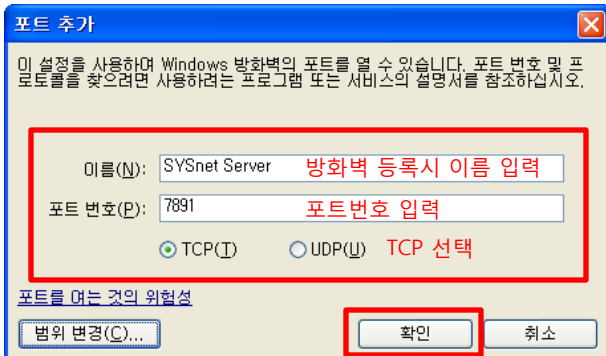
포트 추가

이 설정을 사용하여 Windows 방화벽의 포트를 열 수 있습니다. 포트 번호 및 프로토콜을 찾으려면 사용하려는 프로그램 또는 서비스의 설명서를 참조하십시오.

이름(N): SYSnet Server 방화벽 등록시 이름 입력

포트 번호(P): 7891 포트번호 입력

TCP(T) UDP(U) TCP 선택

포트를 여는 것의 위험성

범위 변경(C)... 확인 취소